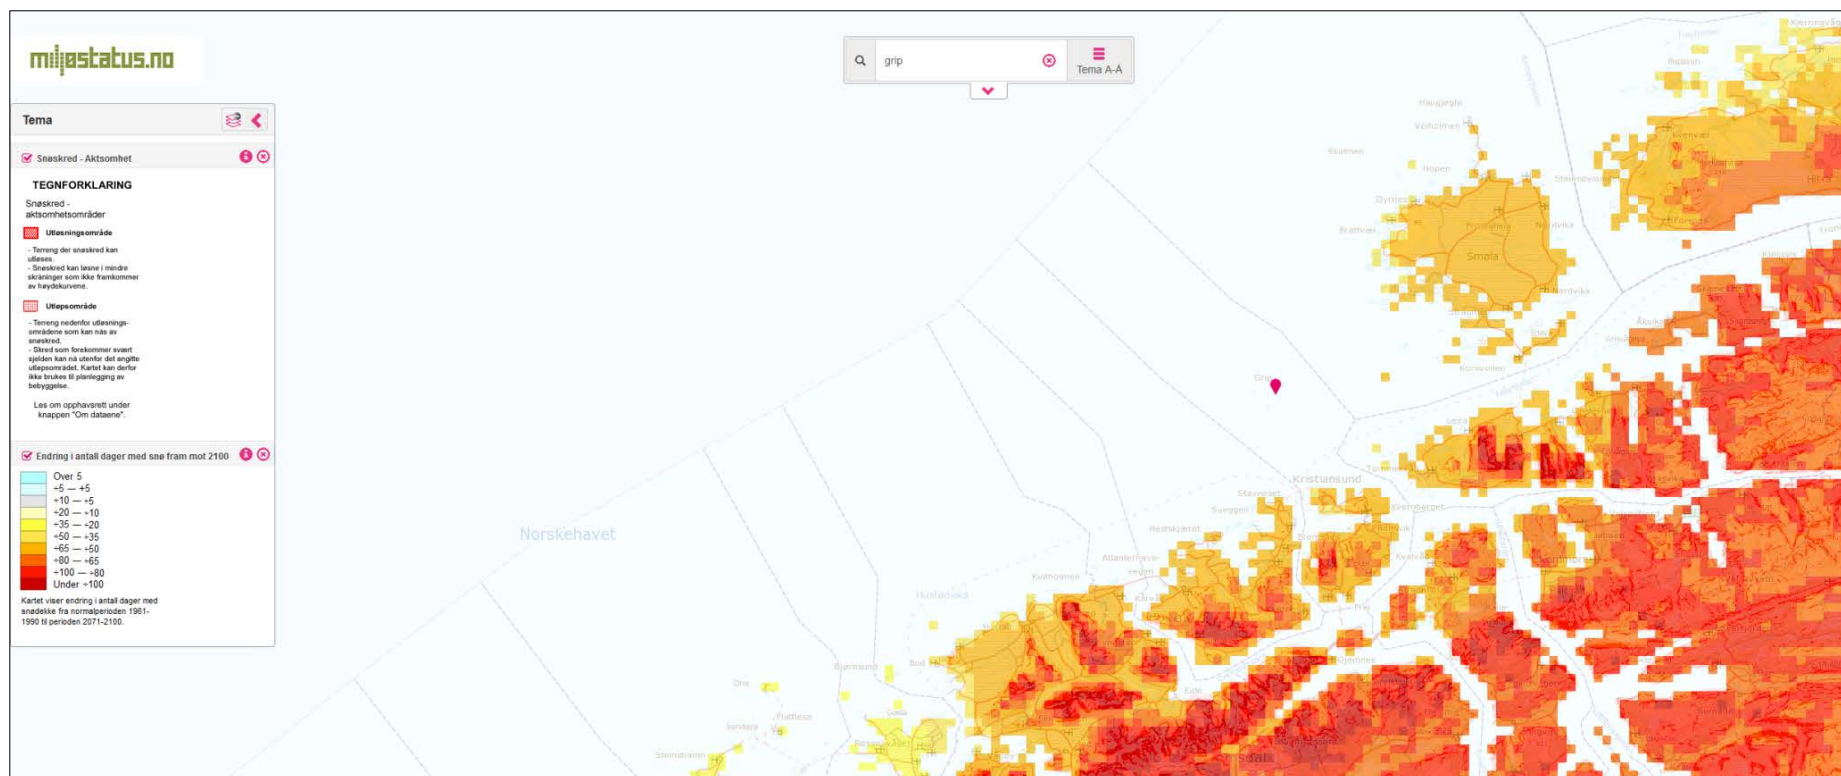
miljøstatus.no

grip

Tema A-Å

Tema

Snøskred - Aktsomhet

TEGNFORKLARING

Snøskred - aktsomhetsområder

Utløsningsområde

- Terreng der snøskred kan utløses.
- Snøskred kan løsne i mindre skråninger som ikke framkommer av høydekurvene.

Utløpsområde

- Terreng nedenfor utløsningsområdene som kan nås av snøskred.
- Skred som forekommer svært sjelden kan nå utenfor det angitte utløpsområdet. Kartet kan derfor ikke brukes til planlegging av bebyggelse.

Les om opphavsrett under knappen "Om dataene".

Endring i antall dager med snø fram mot 2100

Over 5
÷5 — +5
÷10 — ÷5
÷20 — ÷10
÷35 — ÷20
÷50 — ÷35
÷65 — ÷50
÷80 — ÷65
÷100 — ÷80
Under ÷100

Kartet viser endring i antall dager med snødekke fra normalperioden 1961-1990 til perioden 2071-2100.

Norskehavet

Kristiansund

Smøla

Grip

Hustadvika

Averøya

Atlanterhavsveien